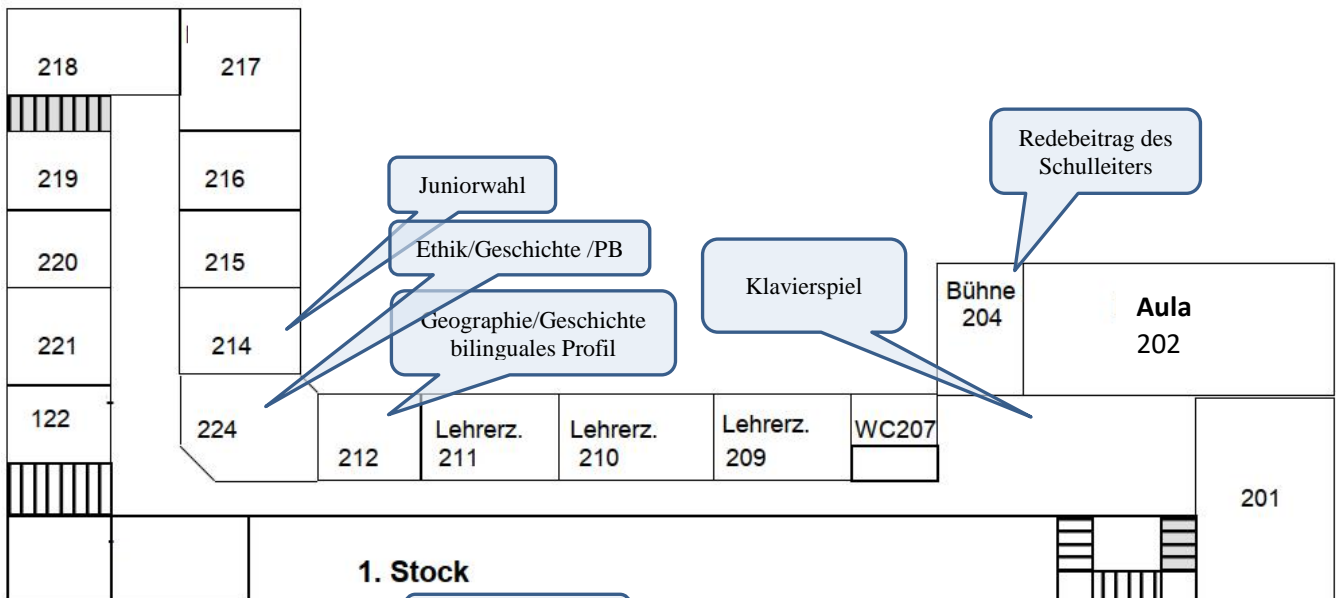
218

217

219

216

220

215

221

214

122

224

212

Lehrerz. 211

Lehrerz. 210

Lehrerz. 209

WC207

Bühne 204

Aula 202

201

Juniorwahl

Ethik/Geschichte /PB

Geographie/Geschichte bilinguales Profil

Klavierspiel

Redebeitrag des Schulleiters

1. Stock